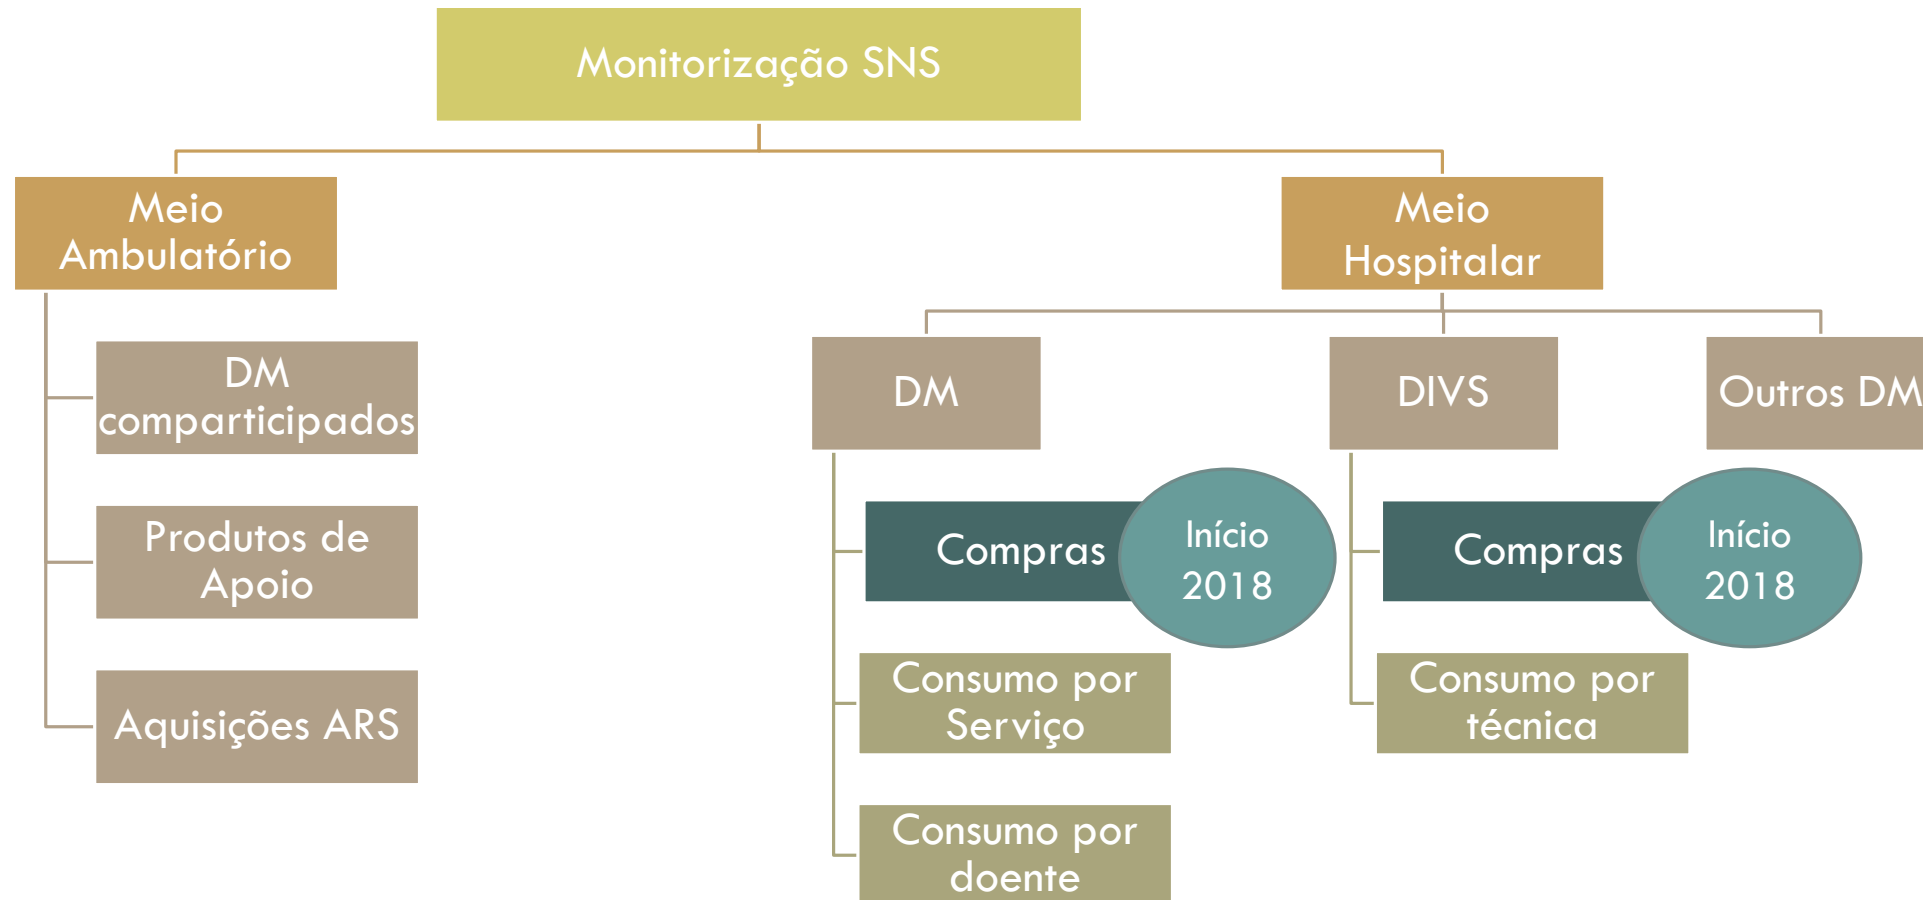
Monitorização SNS

Meio Ambulatório

DM comparticipados

Produtos de Apoio

Aquisições ARS

Meio Hospitalar

DM

Compras

Início 2018

Consumo por Serviço

Consumo por doente

DIVS

Compras

Início 2018

Consumo por técnica

Outros DM